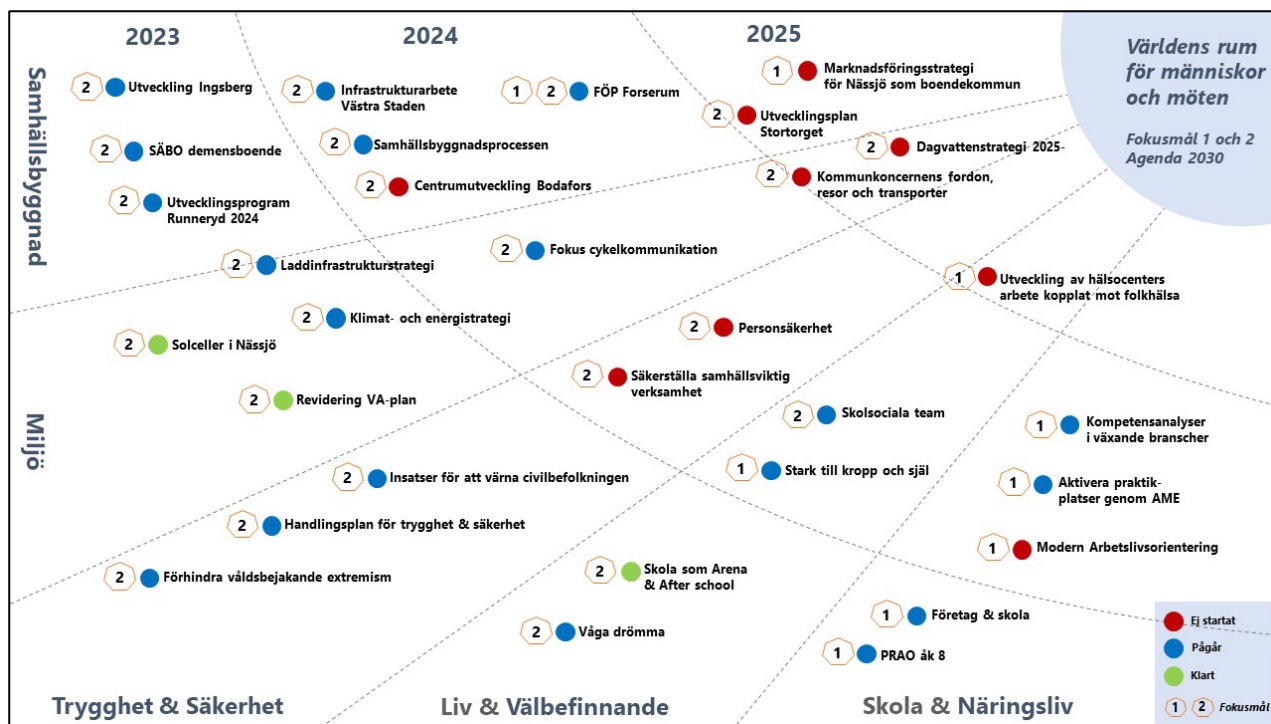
2023

2024

2025

Världens rum för människor och möten

Fokusmål 1 och 2 Agenda 2030

Samhällsbyggnad

2 Utveckling Ingsberg

2 Infrastrukturarbete Västra Staden

1 2 FÖP Forserum

1 Marknadsföringsstrategi för Nässjö som boendekommun

2 Utvecklingsplan Stortorget

2 SÄBO demensboende

2 Samhällsbyggnadsprocessen

2 Dagvattenstrategi 2025-

2 Centrumutveckling Bodafors

2 Kommunkoncernens fordon, resor och transporter

2 Utvecklingsprogram Runneryd 2024

2 Fokus cykelkommunikation

2 Laddinfrastrukturstrategi

1 Utveckling av hälsocenters arbete kopplat mot folkhälsa

2 Klimat- och energistrategi

2 Personsäkerhet

2 Solceller i Nässjö

2 Säkerställa samhällsviktig verksamhet

2 Revidering VA-plan

Miljö

2 Skolsociala team

1 Kompetensanalyser i växande branscher

2 Insatser för att värna civilbefolkningen

1 Stark till kropp och själ

1 Aktivera praktikplatser genom AME

2 Handlingsplan för trygghet & säkerhet

1 Modern Arbetslivsorientering

2 Skola som Arena & After school

2 Förhindra våldsbejakande extremism

1 Företag & skola

2 Våga drömma

1 PRAO åk 8

Ej startat

Pågår

Klart

1 2 Fokusmål

Trygghet & Säkerhet

Liv & Välbefinnande

Skola & Näringsliv